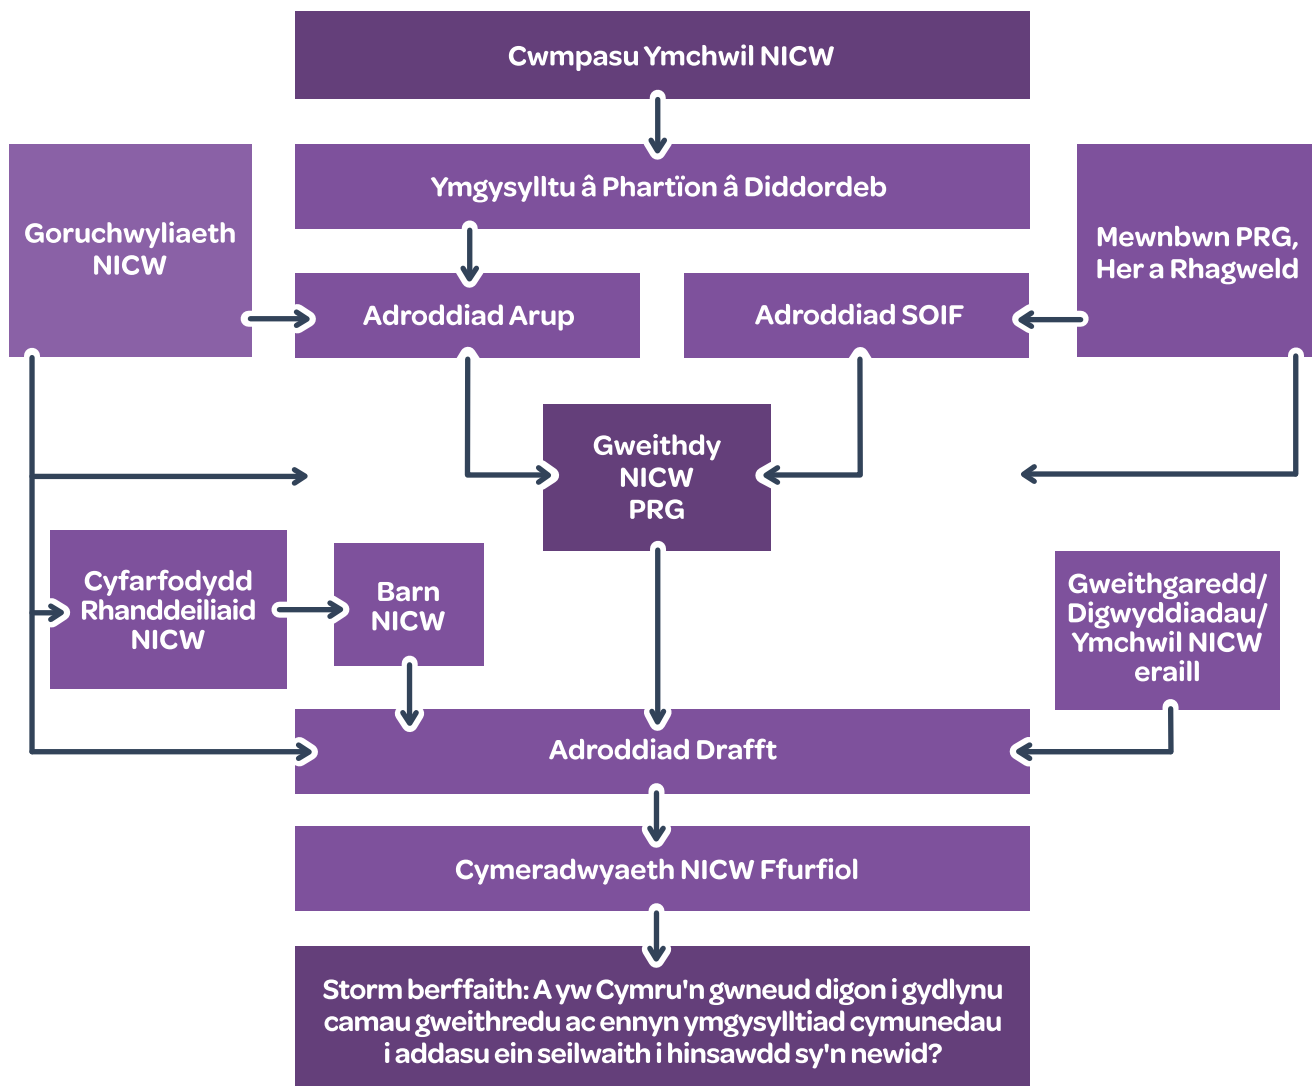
Cwmpasu Ymchwil NICW

Goruchwyliaeth NICW

Ymgysylltu â Phartïon â Diddordeb

Mewnbwn PRG, Her a Rhagweld

Adroddiad Arup

Adroddiad SOIF

Gweithdy NICW PRG

Cyfarfodydd Rhanddeiliaid NICW

Barn NICW

Gweithgaredd/ Digwyddiadau/ Ymchwil NICW eraill

Adroddiad Drafft

Cymeradwyaeth NICW Ffurfiol

Storm berffaith: A yw Cymru'n gwneud digon i gydlynu camau gweithredu ac ennyn ymgysylltiad cymunedau i addasu ein seilwaith i hinsawdd sy'n newid?